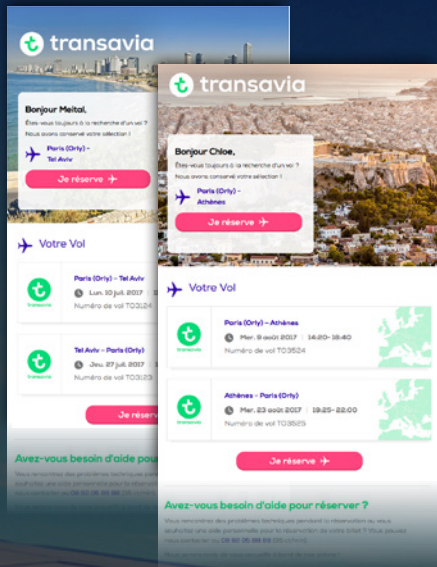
transavia

Bonjour Meital,

Êtes-vous toujours à la recherche d'un vol ?

Nous avons conservé votre sélection !

Paris (Orly) – Tel Aviv

Je réserve

Votre Vol

transavia

Paris (Orly) – Tel Aviv

Lun. 10 juil. 2017

Numéro de vol TO3524

transavia

Tel Aviv – Paris (Orly)

Jeu. 27 juil. 2017

Numéro de vol TO3523

Je réserve

Avez-vous besoin d'aide pour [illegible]

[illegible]

transavia

Bonjour Chloe,

Êtes-vous toujours à la recherche d'un vol ?

Nous avons conservé votre sélection !

Paris (Orly) – Athènes

Je réserve

Votre Vol

transavia

Paris (Orly) – Athènes

Mer. 9 août 2017 | 14:20- 18:40

Numéro de vol TO3524

transavia

Athènes – Paris (Orly)

Mer. 23 août 2017 | 19:25- 22:00

Numéro de vol TO3525

Je réserve

Avez-vous besoin d'aide pour réserver ?

Vous rencontrez des problèmes techniques pendant la réservation ou vous souhaitez une aide personnelle pour la réservation de votre billet ? Vous pouvez nous contacter au 0 892 05 88 88 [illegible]

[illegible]